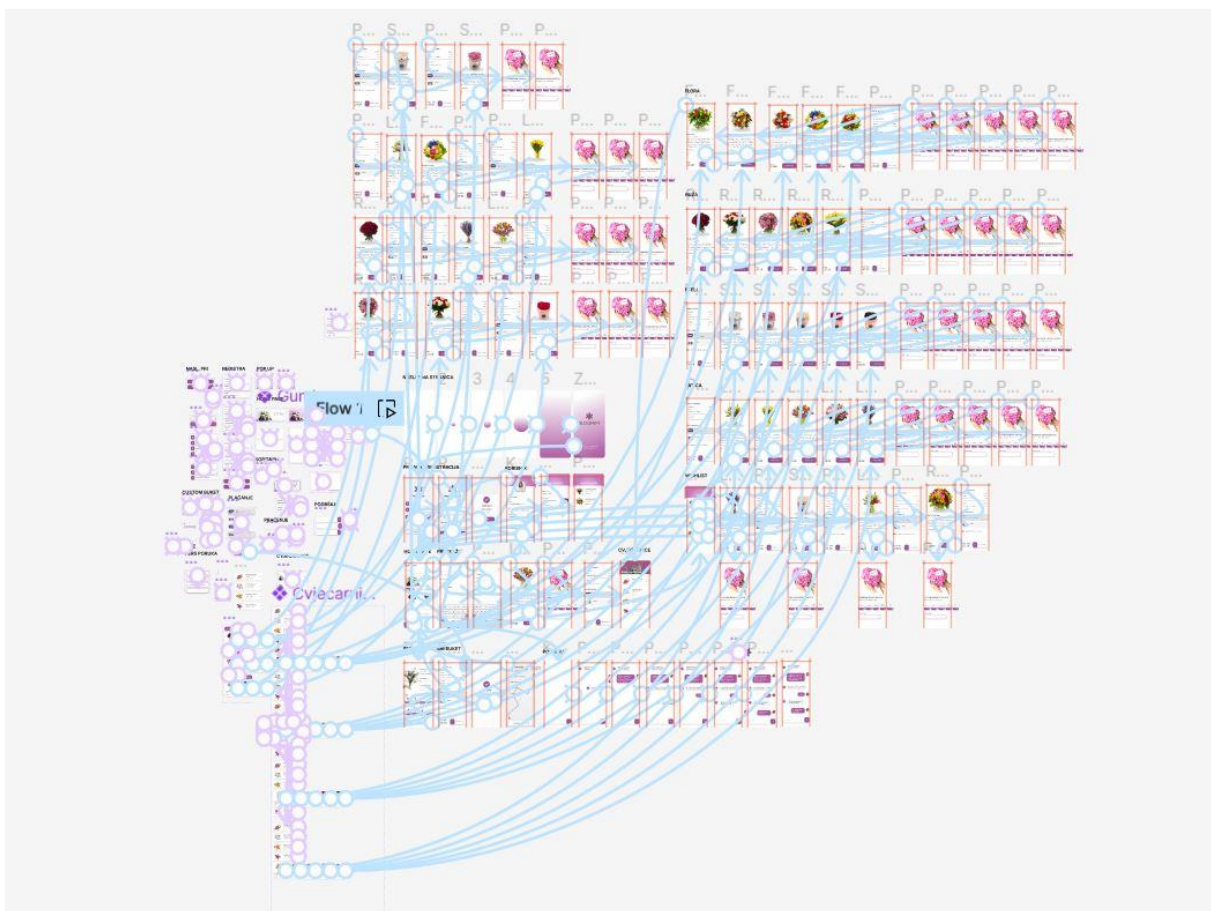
P... S... P... S... P... P...

P... L... F... P... P... L... P... P... P...

P... P... L... P... P... P...

P... P... P... P...

FLORA F... F... F... F... P... P... P... P... P... P...

R... R... R... R... R... P... P... P... P... P...

S... S... S... S... P... P... P... P... P...

L... P... P... P... P... P...

S... L... P... R... P...

NASL. PH... REGISTRA... POPUP

Gum

Flow 1

3 4 5 Z...

CUSTOM BUKET PLACANJE POSEBAN... PRIJAVA

Cvjecarni...

OVLASTI... ICE

P... P... P... P... P... P... P...

P...